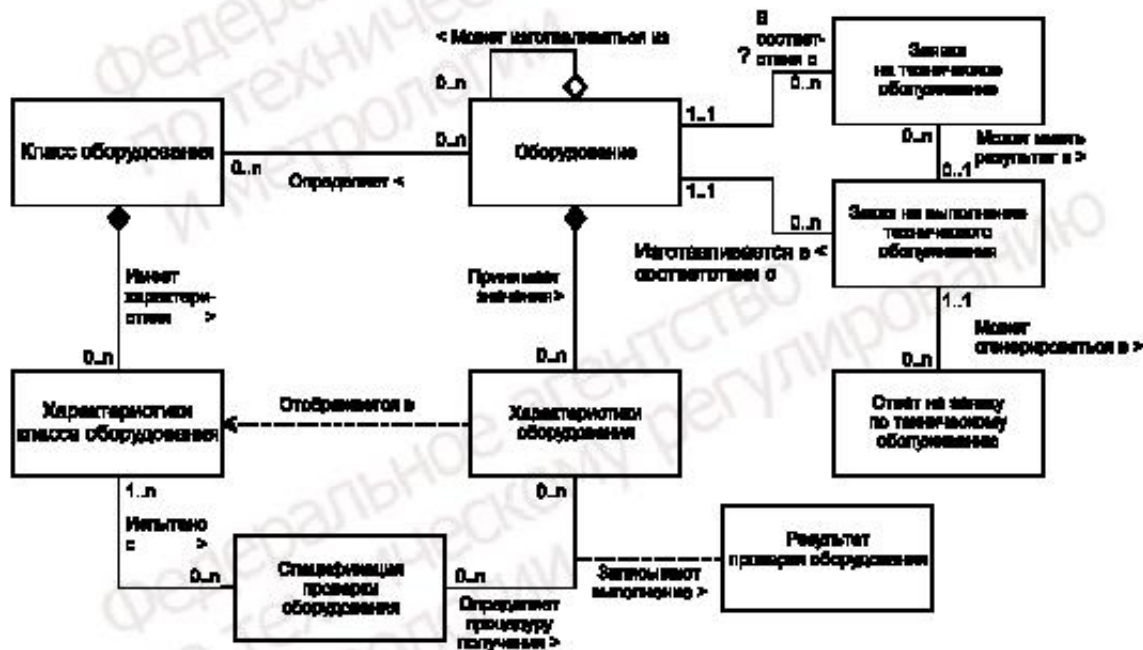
< Может изготавливаться из

0..n

Класс оборудования

0..n

Определяет <

0..n

Оборудование

1..1

В соответствии с

?

0..n

Заявка на техническое обслуживание

0..n

Может иметь результат в >

0..1

1..1

0..n

Заявка на выполнение технического обслуживания

Изготавливается в < соответствии с

1..1

Может сгенерироваться в >

0..n

Отчет на заявку по техническому обслуживанию

Имеет характеристики >

0..n

Принимает значения >

0..n

Характеристики класса оборудования

Отображается в

Характеристики оборудования

1..n

0..n

Испытано с >

0..n

Спецификация проверки оборудования

0..n

Определяет процедуру получения >

Записывают выполнение >

Результат проверки оборудования